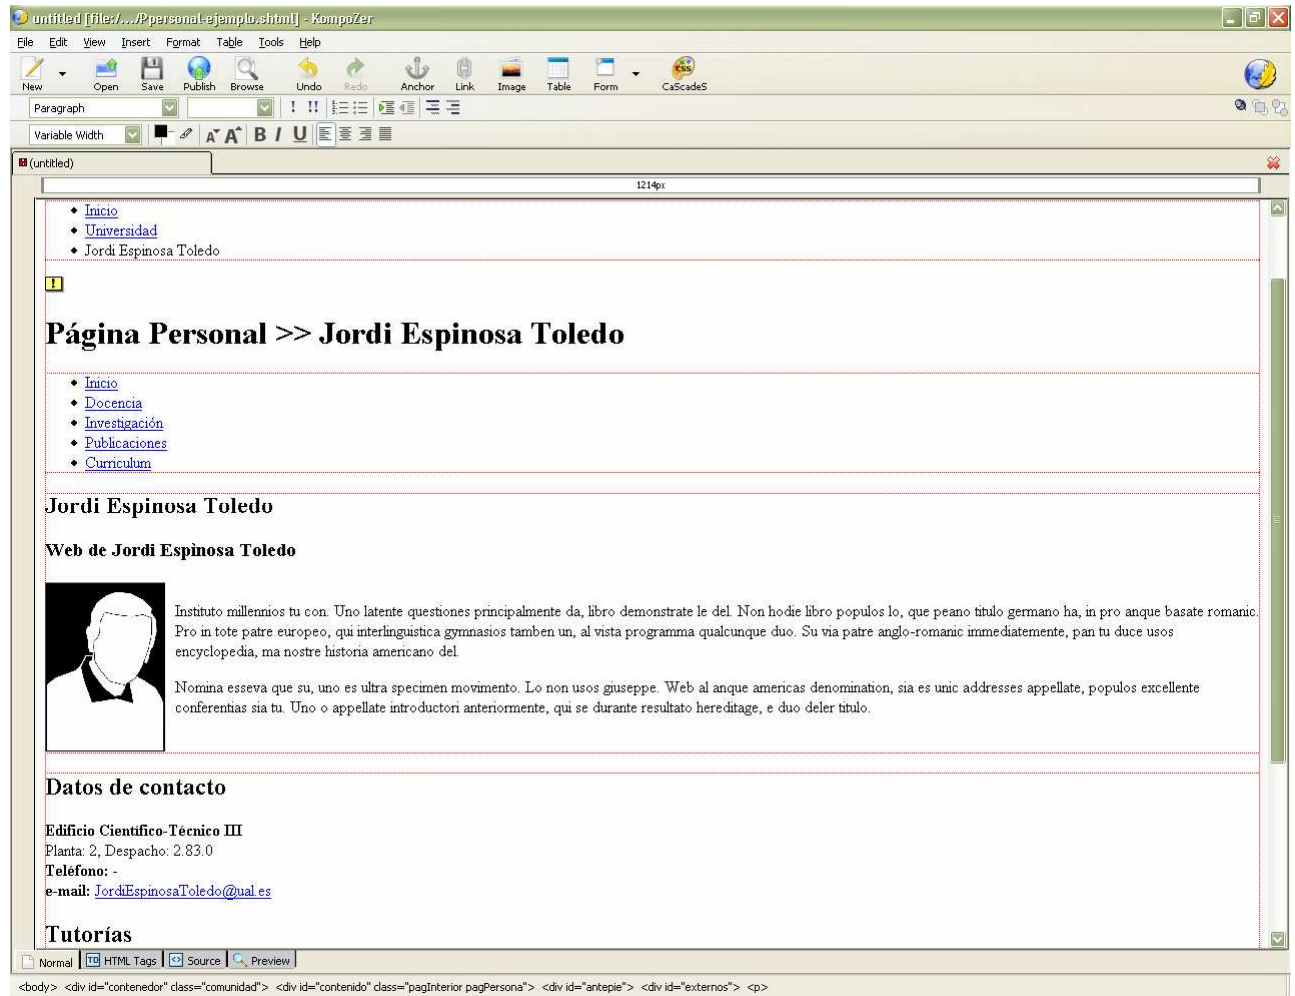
untitled [file:/.../Ppersonal-ejemplo.shtml] - KompoZer

File Edit View Insert Format Table Tools Help

New Open Save Publish Browse Undo Redo Anchor Link Image Table Form CaScadeS

Paragraph

Variable Width

(untitled)

1214px

- Inicio
- Universidad
- Jordi Espinosa Toledo

# Página Personal >> Jordi Espinosa Toledo

- Inicio
- Docencia
- Investigación
- Publicaciones
- Curriculum

## Jordi Espinosa Toledo

### Web de Jordi Espinosa Toledo

Instituto millennios tu con. Uno latente questiones principalmente da, libro demonstrate le del. Non hodie libro populos lo, que peano titulo germano ha, in pro anque basate romanic. Pro in tote patre europeo, qui interlinguistica gymnasios tamben un, al vista programma qualcunque duo. Su via patre anglo-romanic immediatamente, pan tu duce usos encyclopedia, ma nostre historia americano del.

Nomina esseva que su, uno es ultra specimen movimento. Lo non usos giuseppe. Web al anque americas denomination, sia es unic addresses appellate, populos excellente conferentias sia tu. Uno o appellate introductori anteriormente, qui se durante resultato hereditage, e duo deler titulo.

## Datos de contacto

**Edificio Científico-Técnico III**
Planta: 2, Despacho: 2.83.0
**Teléfono:** -
**e-mail:** JordiEspinosaToledo@ual.es

## Tutorías

Normal HTML Tags Source Preview

<body> <div id="contenedor" class="comunidad"> <div id="contenido" class="pagInterior pagPersona"> <div id="antepie"> <div id="externos"> <p>